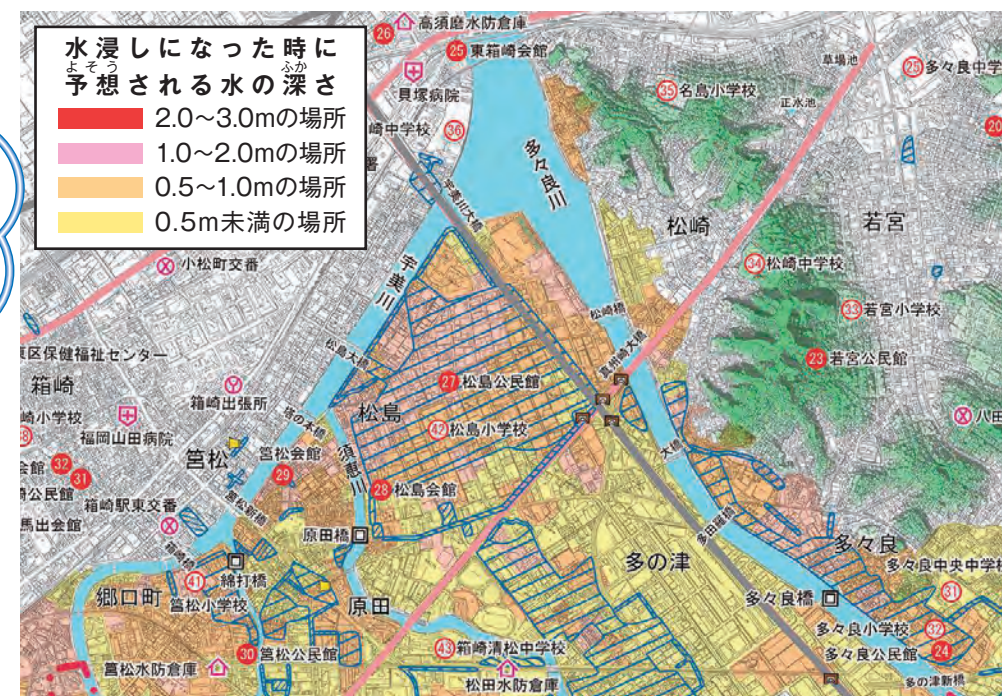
水浸しになった時に
よそう　ふか
予想される水の深さ
2.0～3.0mの場所
1.0～2.0mの場所
0.5～1.0mの場所
0.5m未満の場所

26 高須磨水防倉庫
25 東箱崎会館
貝塚病院
崎中学校 36
35 名島小学校
正水池
草場池
25 多々良中
20
多々良川
宇美川大橋
宇美川
松崎
若宮
小松町交番
34 松崎中学校
33 若宮小学校
23 若宮公民館
区保健福祉センター
箱崎
箱崎出張所
崎小学校
福岡山田病院
松島大橋
松崎橋
貝塚大橋
27 松島公民館
42 松島小学校
松島
須恵川
八田
箱崎駅東交番
筥松
筥松会館
29
28 松島会館
32 31
公民館
出会館
大橋
多田羅橋
多々良
多々良中央中学校
原田橋
多の津
多々良橋
41 綿打橋
筥松小学校
原田
郷口町
31
多々良小学校 32
多々良公民館 24
30 筥松公民館
43 箱崎清松中学校
筥松水防倉庫
松田水防倉庫
多の津新橋